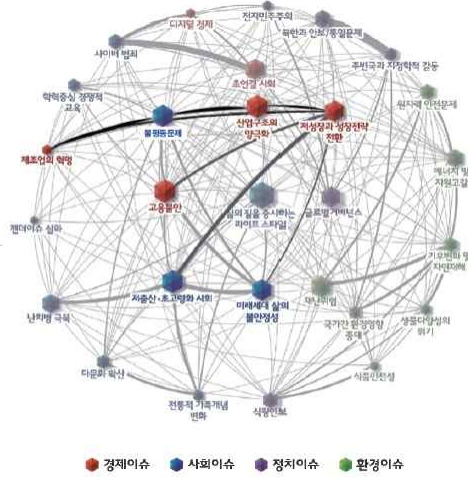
디지털 경제
전자민주주의
북한과 안보/통일문제
사이버 범죄
주변국과 지정학적 갈등
초연결 사회
학력중심 경쟁적 교육
원자력 안전문제
불평등문제
산업구조의 양극화
저성장과 성장전략 전환
제조업의 혁명
에너지 및 자원고갈
고용불안
삶의 질을 중시하는 라이프 스타일
글로벌 거버넌스
젠더이슈 심화
기후변화 및 자연재해
저출산·초고령화 사회
미래세대 삶의 불안정성
난치병 극복
국가간 환경영향 증대
생물다양성의 위기
다문화 확산
식품안전성
전통적 가족개념 변화
식량안보
경제이슈
사회이슈
정치이슈
환경이슈